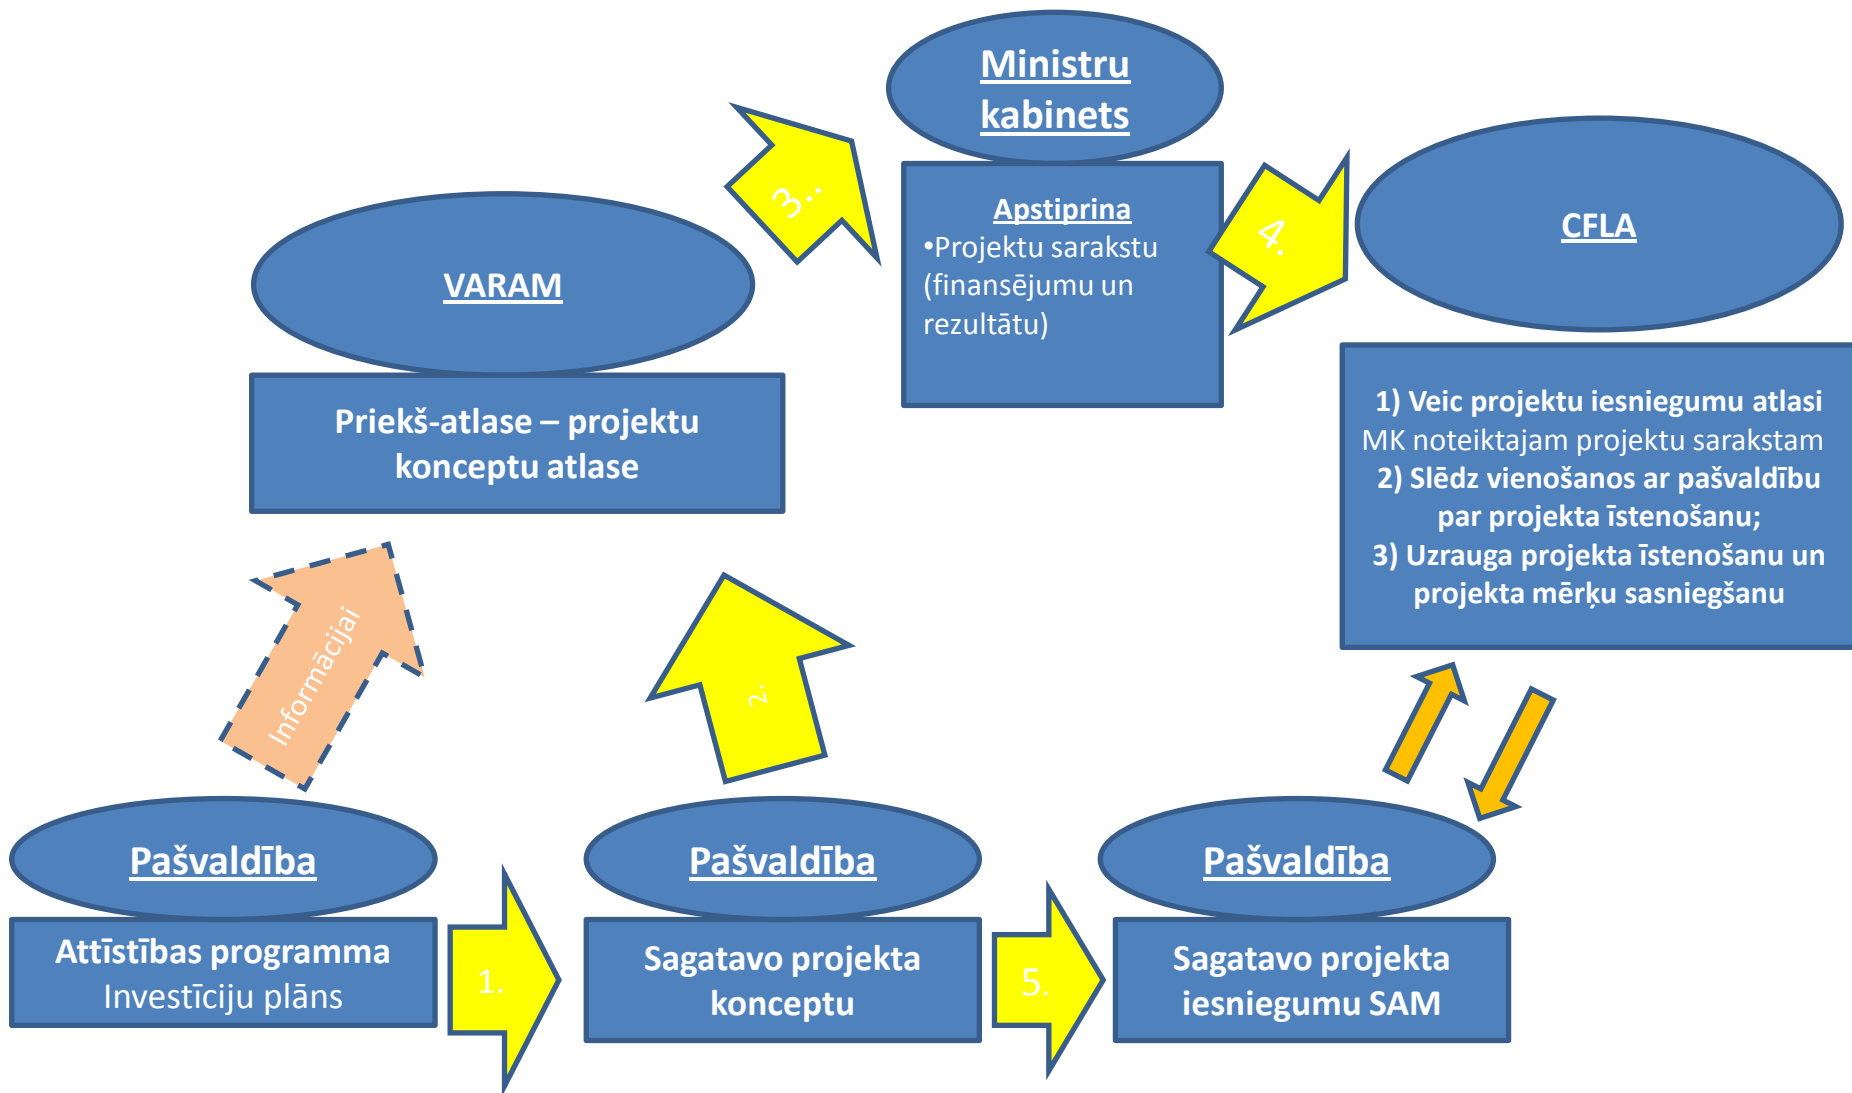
Ministru kabinets

Apstiprina
•Projektu sarakstu (finansējumu un rezultātu)

3.

4.

CFLA

VARAM

Prieks-atlase – projektu konceptu atlase

1) Veic projektu iesniegumu atlasi MK noteiktajam projektu sarakstam
2) Slēdz vienošanos ar pašvaldību par projekta īstenošanu;
3) Uzrauga projekta īstenošanu un projekta mērķu sasniegšanu

Informācijai

2.

Pašvaldība

Attīstības programma
Investīciju plāns

1.

Pašvaldība

Sagatavo projekta konceptu

5.

Pašvaldība

Sagatavo projekta iesniegumu SAM